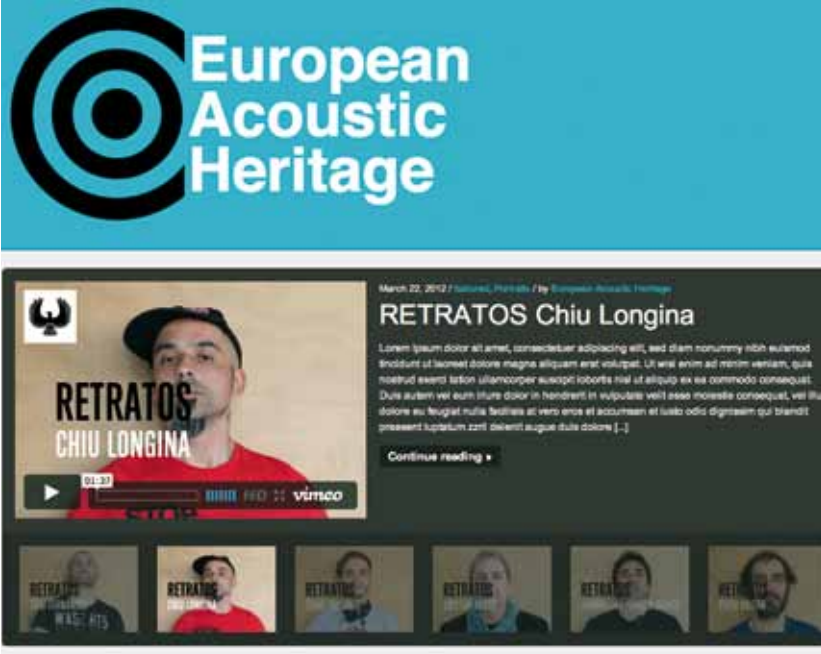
European Acoustic Heritage

March 22, 2012 / featured, Portraits / by European Acoustic Heritage

RETRATOS Chiu Longina

Lorem ipsum dolor sit amet, consectetuer adipiscing elit, sed diam nonummy nibh euismod tincidunt ut laoreet dolore magna aliquam erat volutpat. Ut wisi enim ad minim veniam, quis nostrud exerci tation ullamcorper suscipit lobortis nisl ut aliquip ex ea commodo consequat. Duis autem vel eum iriure dolor in hendrerit in vulputate velit esse molestie consequat, vel illum dolore eu feugiat nulla facilisis at vero eros et accumsan et iusto odio dignissim qui blandit praesent luptatum zzril delenit augue duis dolore [...]

Continue reading »

RETRATOS
CHIU LONGINA

01:37

HD

vimeo

RETRATOS

RETRATOS
CHIU LONGINA

RETRATOS

RETRATOS

RETRATOS

RETRATOS